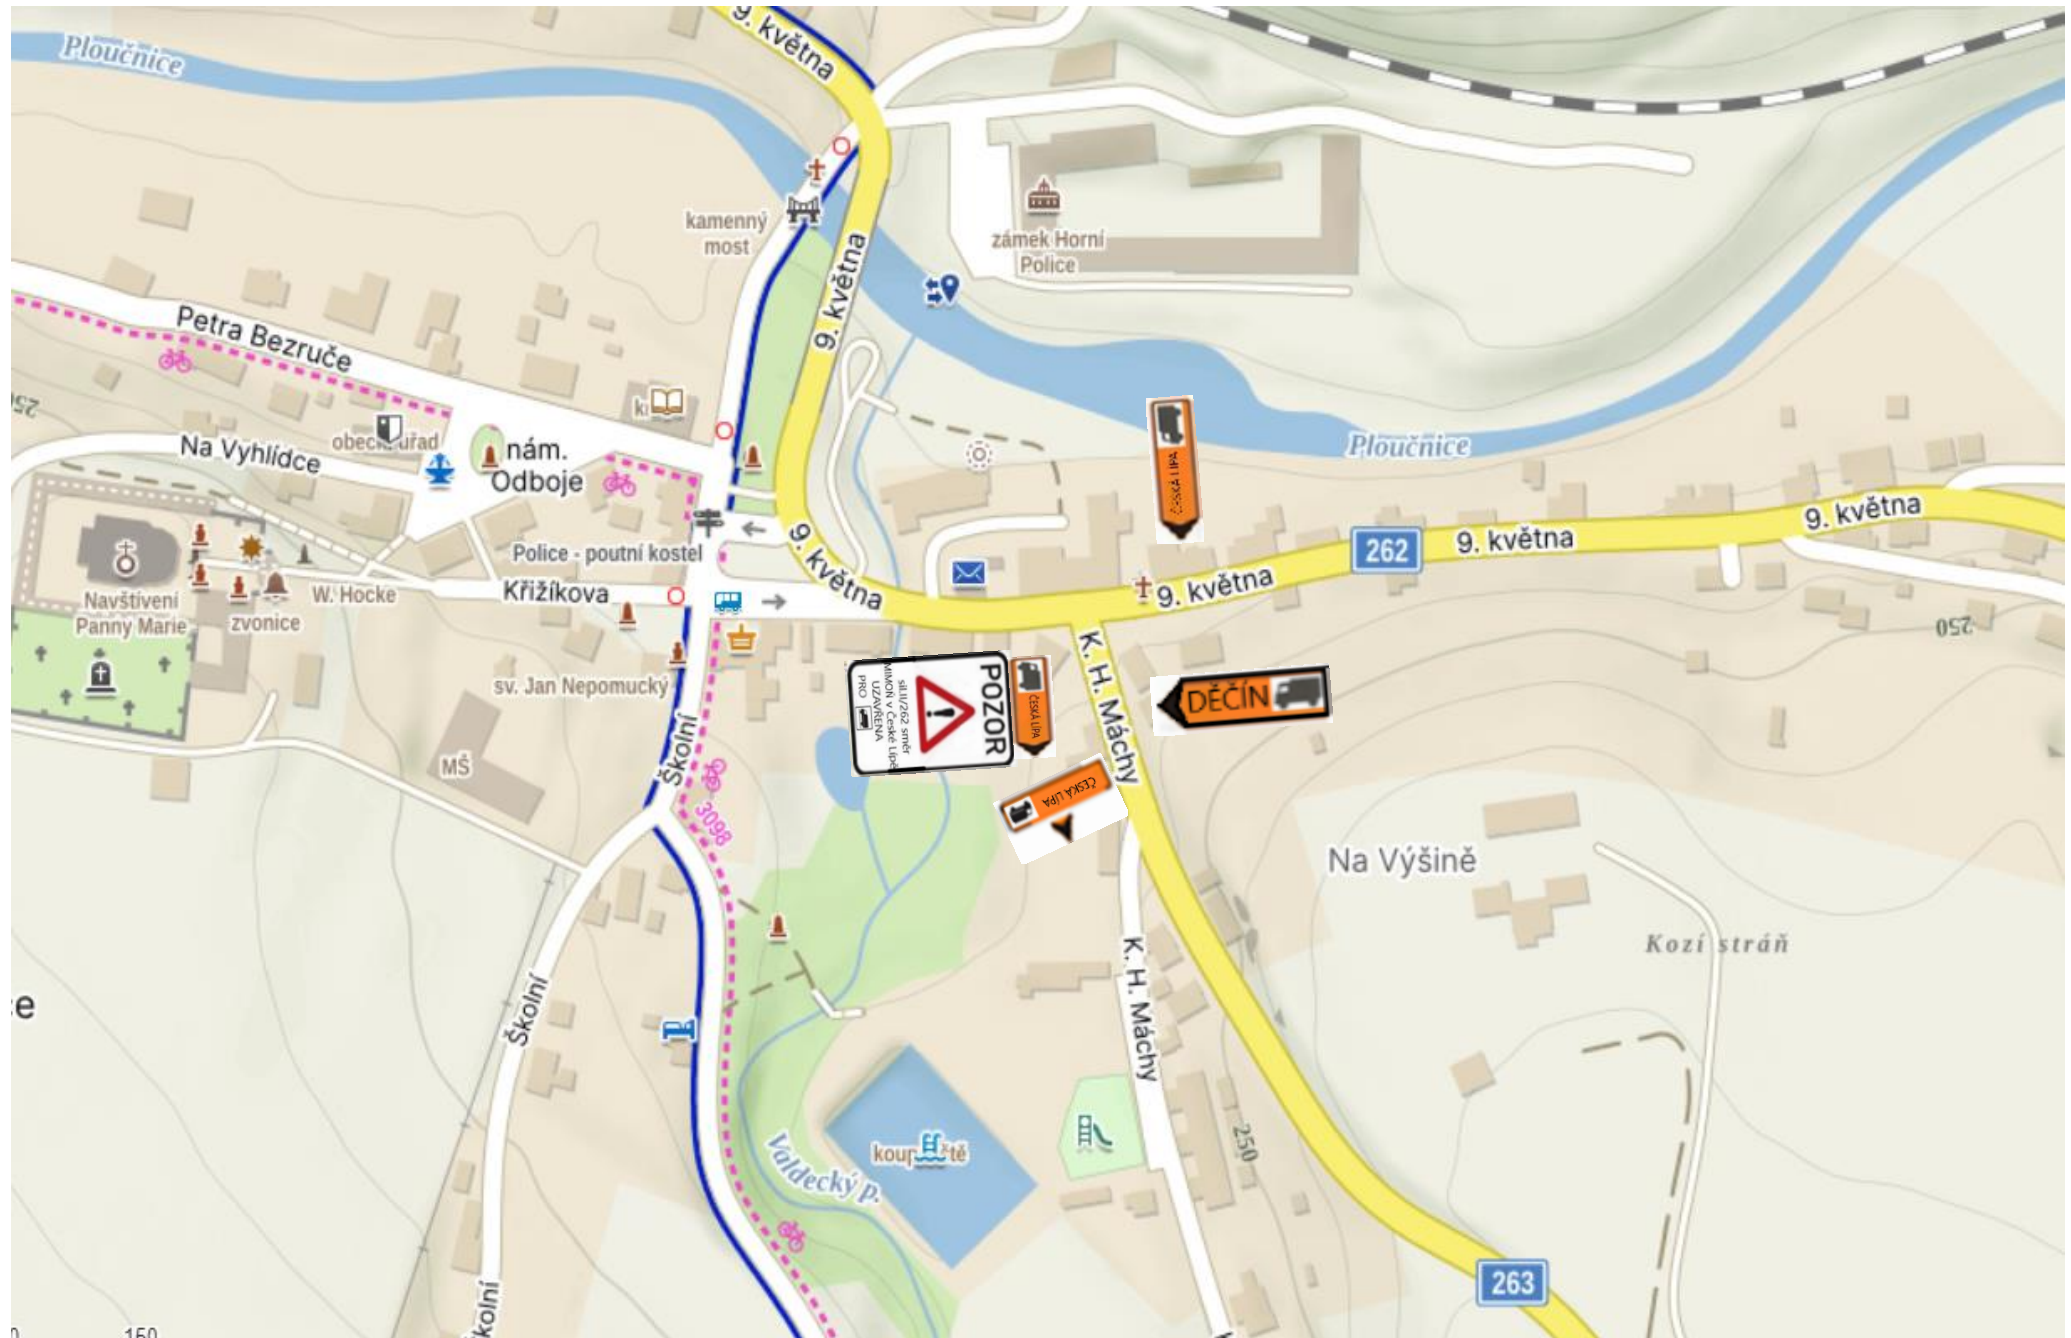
Ploučnice
9. května
kamenný most
zámek Horní Police
9. května
Petra Bezruče
ki
obecní úřad
Na Vyhlídce
nám. Odboje
Police - poutní kostel
Ploučnice
ČESKÁ LÍPA
9. května
262
9. května
9. května
9. května
Křížíkova
W. Hocke
Navštívení Panny Marie
zvonice
sv. Jan Nepomucký
POZOR
silnice II/262 směr Česká Lípa UZAVŘENA PRO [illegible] MIMO
ČESKÁ LÍPA
K. H. Máchy
DĚČÍN
250
MŠ
Školní
3098
ČESKÁ LÍPA
Na Výšině
Kozí stráň
e
Školní
K. H. Máchy
koupaliště
Valdecký p.
250
263
Školní
150